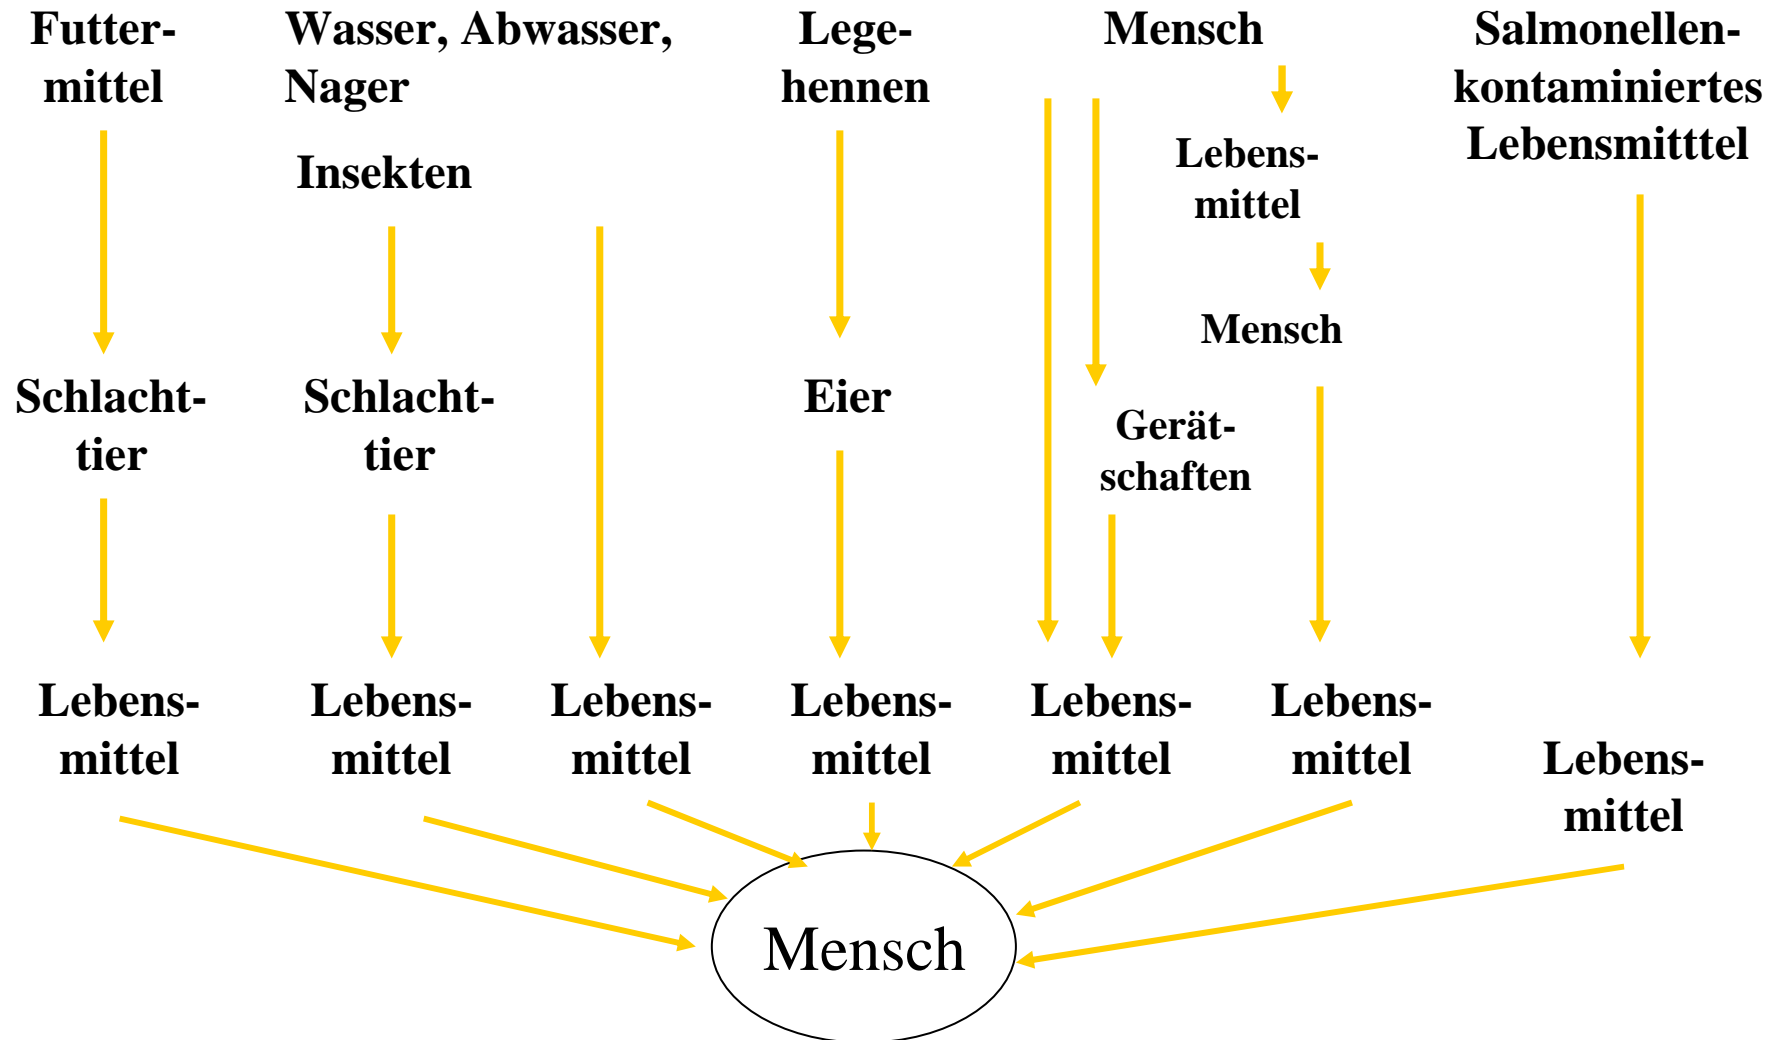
Futtermittel

Schlachttier

Lebensmittel

Wasser, Abwasser, Nager

Insekten

Schlachttier

Lebensmittel

Lebensmittel

Legehennen

Eier

Lebensmittel

Mensch

Lebensmittel

Mensch

Gerätschaften

Lebensmittel

Lebensmittel

Salmonellenkontaminiertes Lebensmitttel

Lebensmittel

Mensch